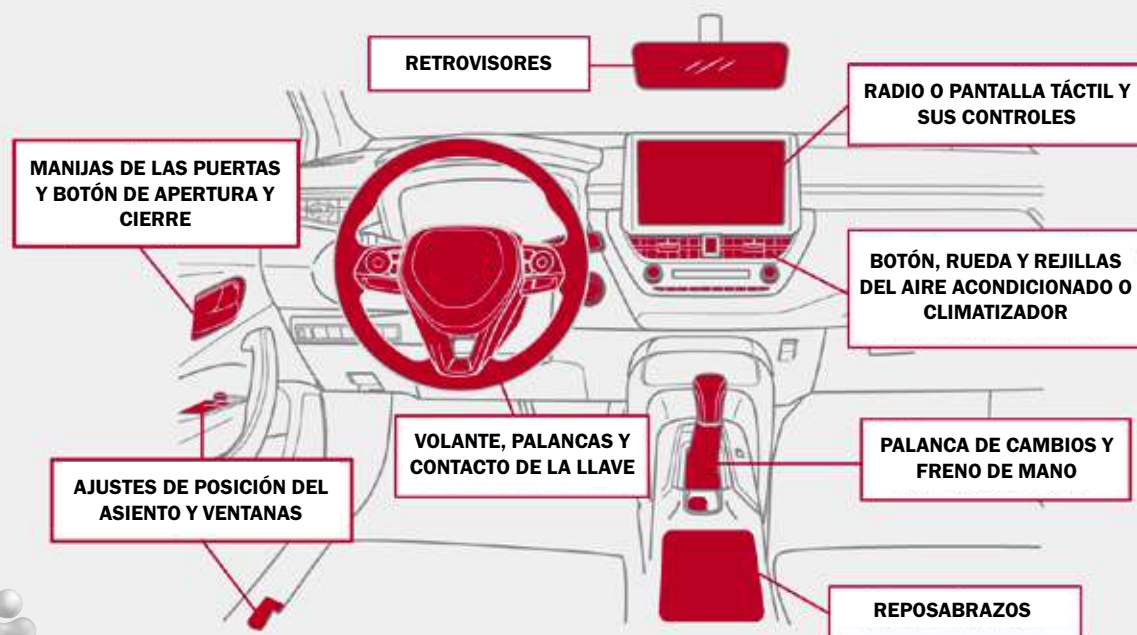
RETROVISORES

RADIO O PANTALLA TÁCTIL Y SUS CONTROLES

MANIJAS DE LAS PUERTAS Y BOTÓN DE APERTURA Y CIERRE

BOTÓN, RUEDA Y REJILLAS DEL AIRE ACONDICIONADO O CLIMATIZADOR

VOLANTE, PALANCAS Y CONTACTO DE LA LLAVE

PALANCA DE CAMBIOS Y FRENO DE MANO

AJUSTES DE POSICIÓN DEL ASIENTO Y VENTANAS

REPOSABRAZOS